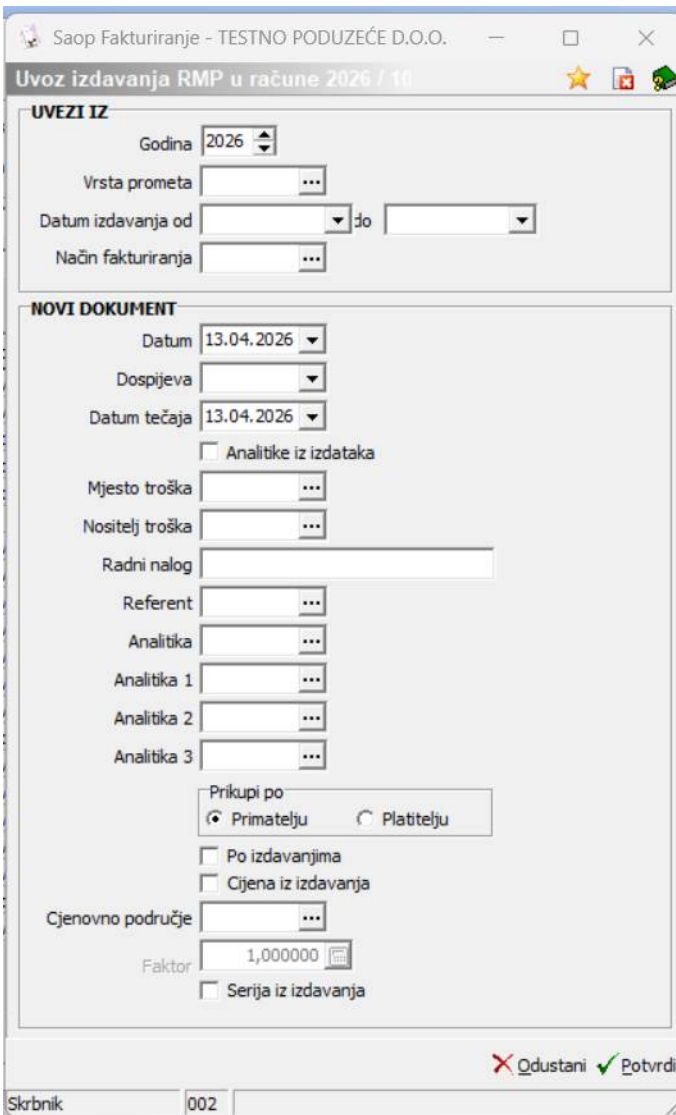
Saop Fakturiranje - TESTNO PODUZEĆE D.O.O.

Uvoz izdavanja RMP u račune 2026 / 10

UVEZI IZ

Godina 2026

Vrsta prometa ...

Datum izdavanja od do

Način fakturiranja ...

NOVI DOKUMENT

Datum 13.04.2026

Dospijeva

Datum tečaja 13.04.2026

Analitike iz izdataka

Mjesto troška ...

Nositelj troška ...

Radni nalog

Referent ...

Analitika ...

Analitika 1 ...

Analitika 2 ...

Analitika 3 ...

Prikupi po

Primatelju Platitelju

Po izdavanjima

Cijena iz izdavanja

Cjenovno područje ...

Faktor 1,000000

Serija iz izdavanja

Odustani Potvrdi

Skrbnik 002